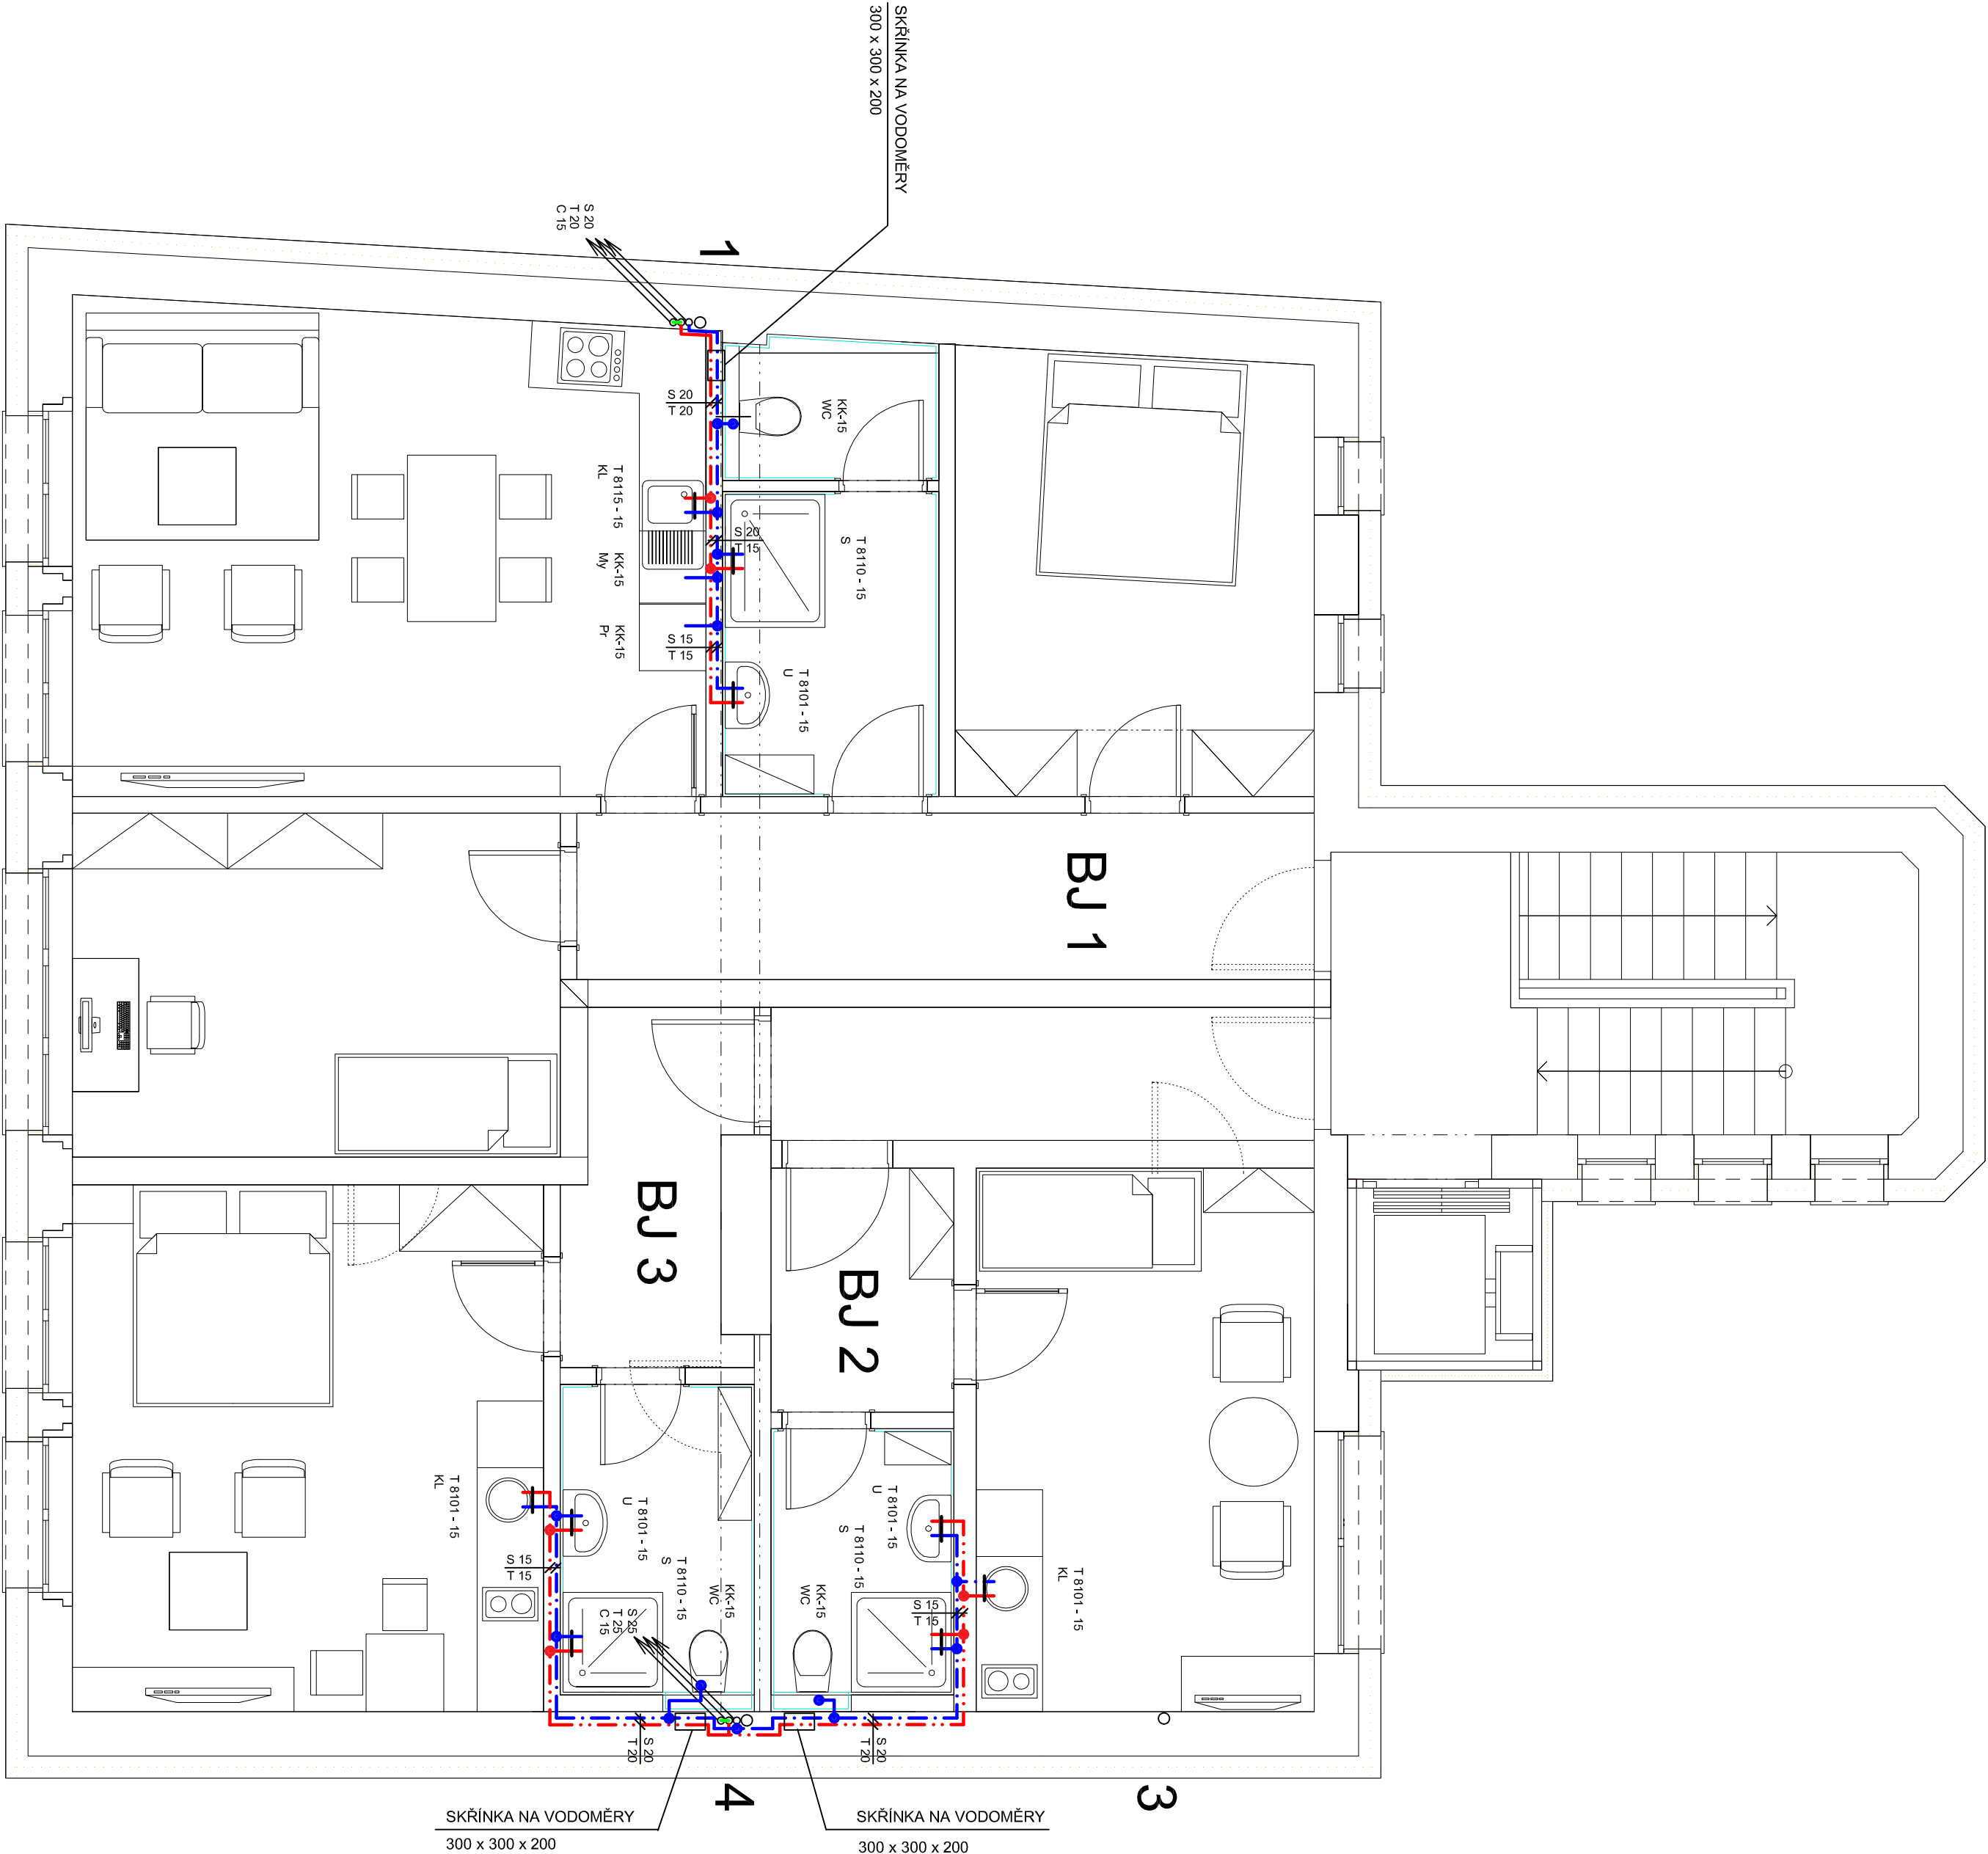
SKŘÍNKA NA VODOMĚRY
300 x 300 x 200

S 20
T 20
C 15

1

S 20
T 20

KK-15
WC

T 8115 - 15
KL

S 20
T 15

T 8110 - 15
S

KK-15
My

KK-15
Pr

S 15
T 15

T 8101 - 15
U

BJ 1

BJ 3

BJ 2

T 8101 - 15
KL

S 15
T 15

T 8101 - 15
U

T 8110 - 15
S

S 25
T 25
C 15

KK-15
WC

T 8101 - 15
U

T 8110 - 15
S

KK-15
WC

S 15
T 15

T 8101 - 15
KL

S 20
T 20

S 20
T 20

4

3

SKŘÍNKA NA VODOMĚRY
300 x 300 x 200

SKŘÍNKA NA VODOMĚRY
300 x 300 x 200